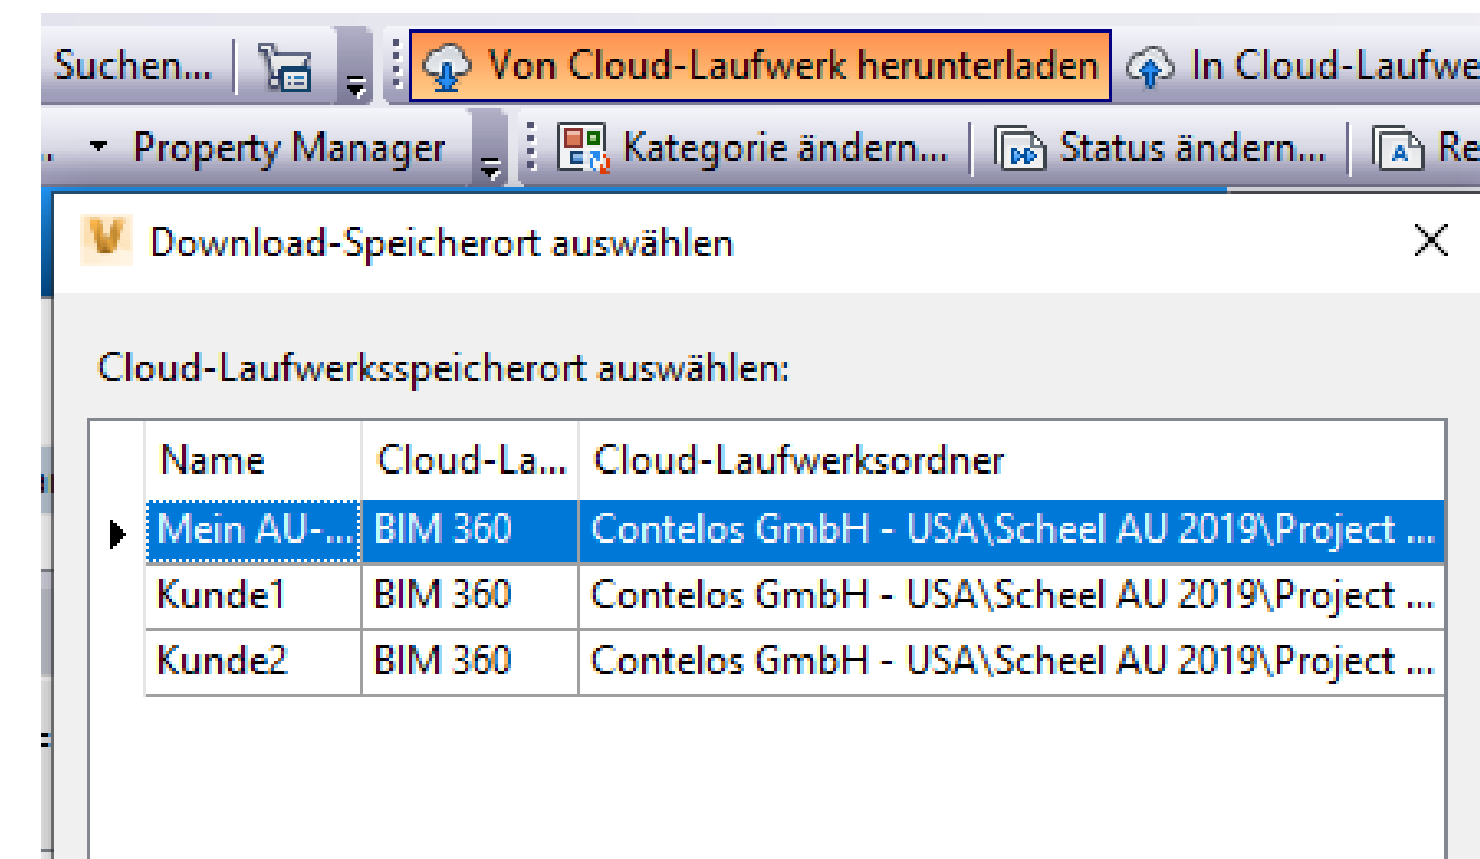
Suchen... Von Cloud-Laufwerk herunterladen In Cloud-Laufwe

Property Manager Kategorie ändern... Status ändern... Re

Download-Speicherort auswählen

Cloud-Laufwerksspeicherort auswählen:

| Name | Cloud-La... | Cloud-Laufwerksordner |
|---|---|---|
| Mein AU-... | BIM 360 | Contelos GmbH - USA\Scheel AU 2019\Project ... |
| Kunde1 | BIM 360 | Contelos GmbH - USA\Scheel AU 2019\Project ... |
| Kunde2 | BIM 360 | Contelos GmbH - USA\Scheel AU 2019\Project ... |